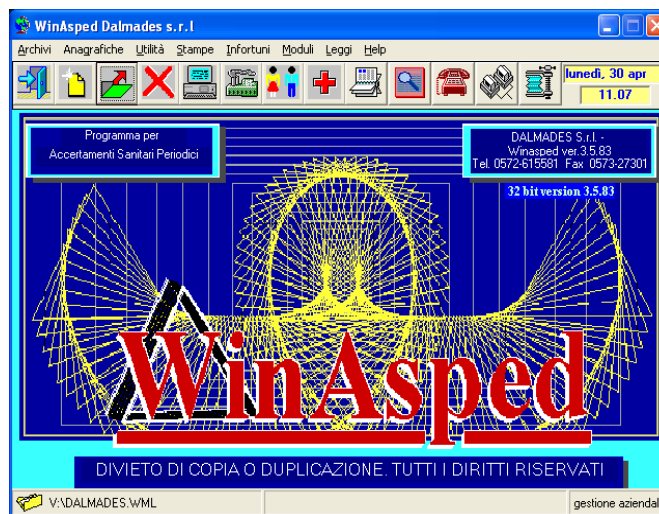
WinAsped Dalmades s.r.l

Archivi Anagrafiche Utilità Stampe Infortuni Moduli Leggi Help

lunedì, 30 apr
11.07

Programma per
Accertamenti Sanitari Periodici

DALMADES S.r.l. -
Winasped ver.3.5.83
Tel. 0572-615581 Fax 0573-27301

32 bit version 3.5.83

WinAsped

DIVIETO DI COPIA O DUPLICAZIONE. TUTTI I DIRITTI RISERVATI

V:\DALMADES.WML

gestione aziendal